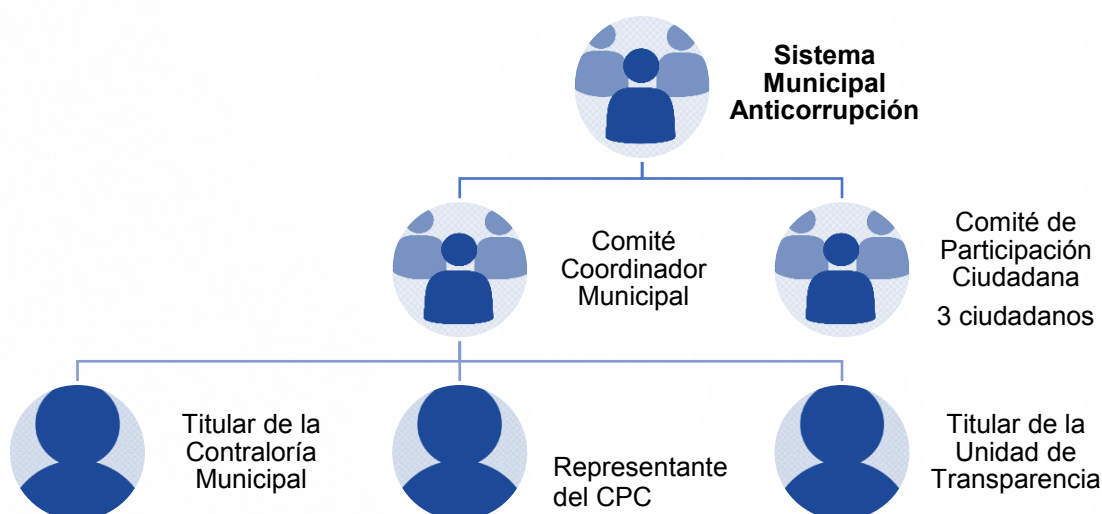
Sistema Municipal Anticorrupción

Comité Coordinador Municipal

Comité de Participación Ciudadana

3 ciudadanos

Titular de la Contraloría Municipal

Representante del CPC

Titular de la Unidad de Transparencia